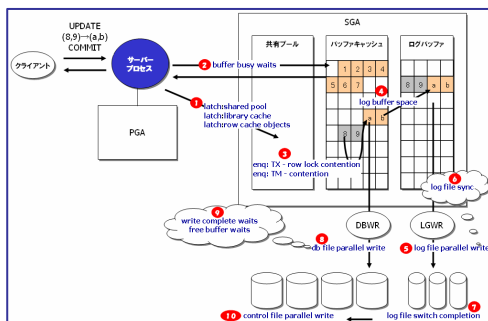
UPDATE
(8,9)→(a,b)
COMMIT

クライアント

サーバープロセス

SGA

共有プール

バッファキャッシュ

ログバッファ

2 buffer busy waits

1 2 3 4
5 6 7
8 9 a b

4 log buffer space

1 latch:shared pool
latch:library cache
latch:row cache objects

PGA

3 enq: TX - row lock contention
enq: TM - contention

a b
8 9

6 log file sync

9 write complete waits
free buffer waits

DBWR

LGWR

8 db file parallel write

5 log file parallel write

10 control file parallel write

7 log file switch completion